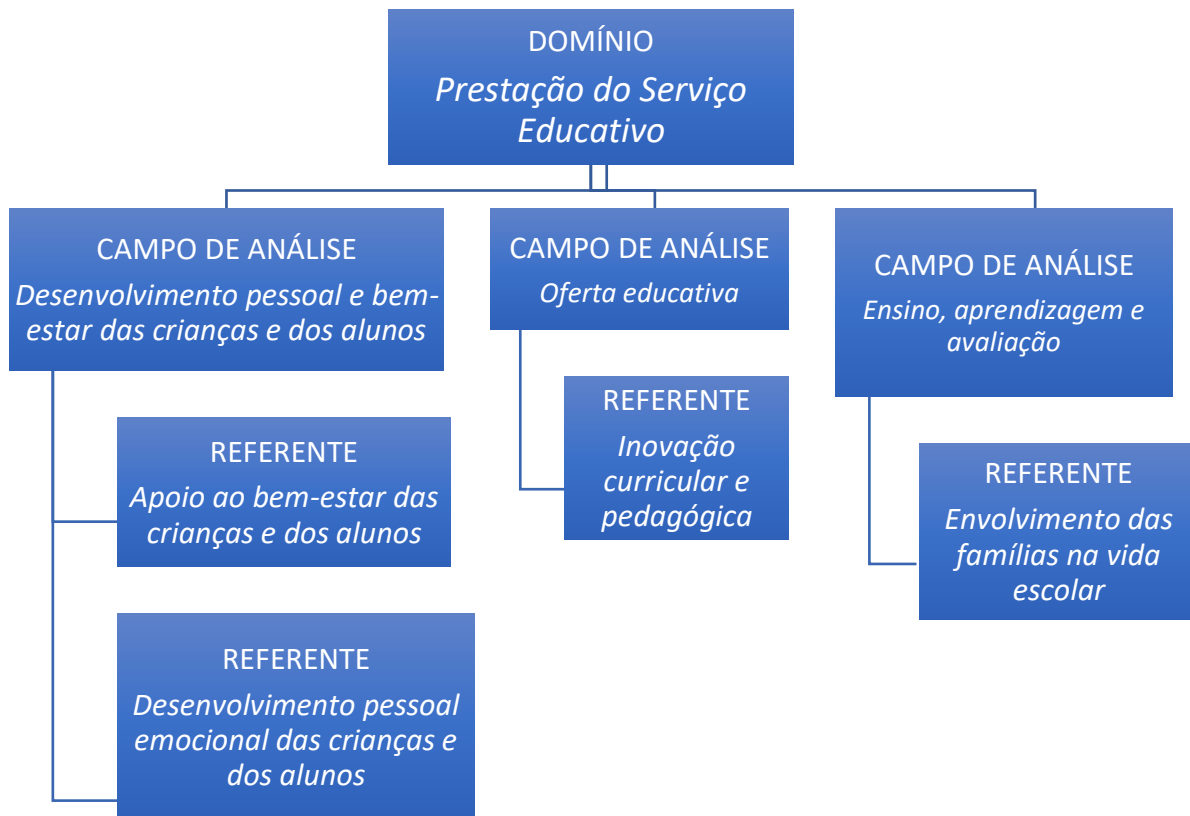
DOMÍNIO
Prestação do Serviço Educativo

CAMPO DE ANÁLISE
Desenvolvimento pessoal e bem-estar das crianças e dos alunos

REFERENTE
Apoio ao bem-estar das crianças e dos alunos

REFERENTE
Desenvolvimento pessoal emocional das crianças e dos alunos

CAMPO DE ANÁLISE
Oferta educativa

REFERENTE
Inovação curricular e pedagógica

CAMPO DE ANÁLISE
Ensino, aprendizagem e avaliação

REFERENTE
Envolvimento das famílias na vida escolar